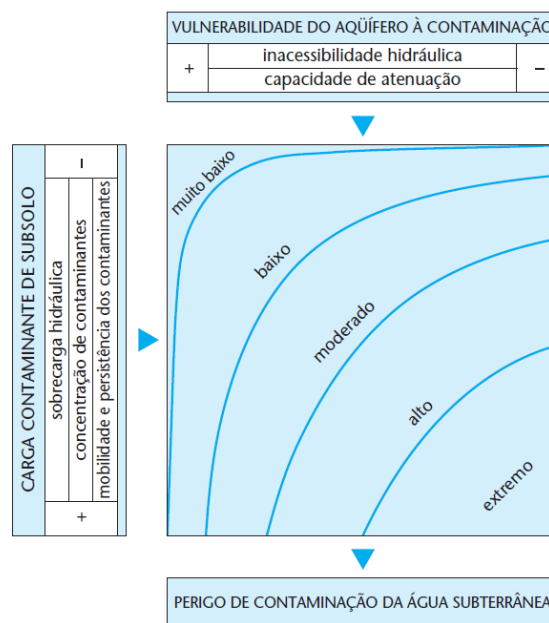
VULNERABILIDADE DO AQÜÍFERO À CONTAMINAÇÃ

| + | inacessibilidade hidráulica | – |
|---|---|---|
| | capacidade de atenuação | |

CARGA CONTAMINANTE DE SUBSOLO

sobrecarga hidráulica

concentração de contaminantes

mobilidade e persistência dos contaminantes

–

+

muito baixo

baixo

moderado

alto

extremo

PERIGO DE CONTAMINAÇÃO DA ÁGUA SUBTERRÂNEA